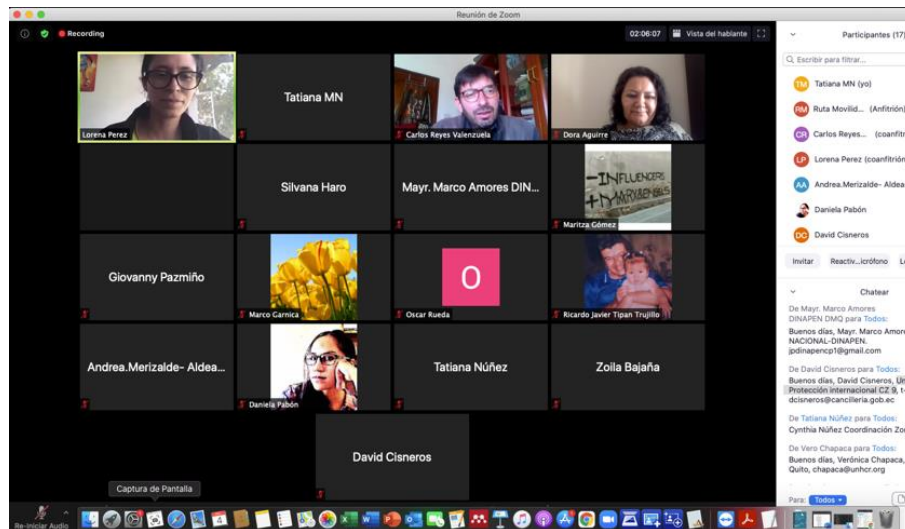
Reunión de Zoom

Recording

02:06:07

Vista del hablante

Lorena Perez

Tatiana MN

Carlos Reyes Valenzuela

Dora Aguirre

Silvana Haro

Mayr. Marco Amores DIN...

-INFLUENCERS
+MARIHUANERAS

Maritza Gómez

Giovanny Pazmiño

Marco Garnica

O

Oscar Rueda

Ricardo Javier Tipan Trujillo

Andrea.Merizalde- Aldea...

Daniela Pabón

Tatiana Núñez

Zoila Bajaña

David Cisneros

Captura de Pantalla

Re-iniciar Audio

Participantes (17)

Escribir para filtrar...

Tatiana MN (yo)

Ruta Movilid... (Anfitrión)

Carlos Reyes... (coanfitr

Lorena Perez (coanfitrión

Andrea.Merizalde- Aldea

Daniela Pabón

David Cisneros

Invitar

Reactiv...icrófono

Chatear

De Mayr. Marco Amores DINAPEN DMQ para Todos:
Buenos días, Mayr. Marco Amore NACIONAL-DINAPEN. jpdinapencp1@gmail.com

De David Cisneros para Todos:
Buenos días, David Cisneros, U Protección internacional CZ 9, t dcisneros@cancilleria.gob.ec

De Tatiana Núñez para Todos:
Cynthia Núñez Coordinación Zo

De Vero Chapaca para Todos:
Buenos días, Verónica Chapaca, Quito, chapaca@unhcr.org

Para: Todos